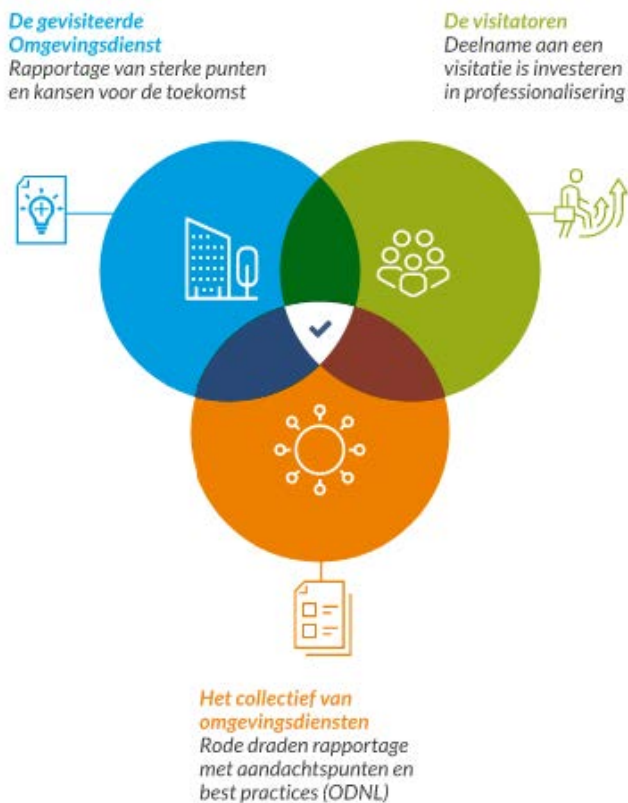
De gevisiteerde Omgevingsdienst
Rapportage van sterke punten en kansen voor de toekomst

De visitatoren
Deelname aan een visitatie is investeren in professionalisering

Het collectief van omgevingsdiensten
Rode draden rapportage met aandachtspunten en best practices (ODNL)